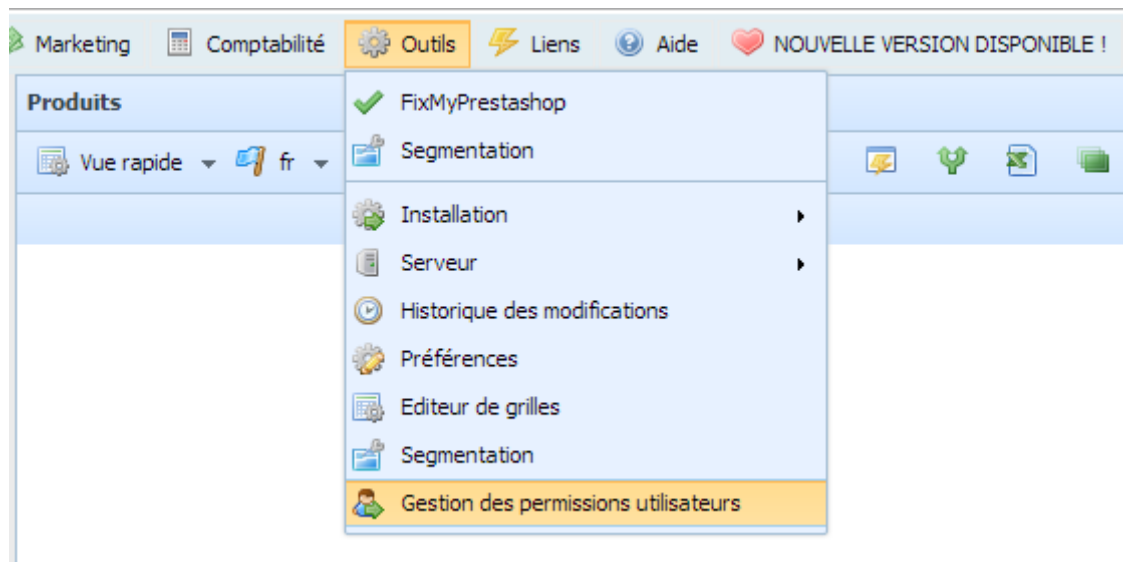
Marketing Comptabilité Outils Liens Aide NOUVELLE VERSION DISPONIBLE !

Produits

Vue rapide fr

FixMyPrestashop
Segmentation
Installation
Serveur
Historique des modifications
Préférences
Editeur de grilles
Segmentation
Gestion des permissions utilisateurs